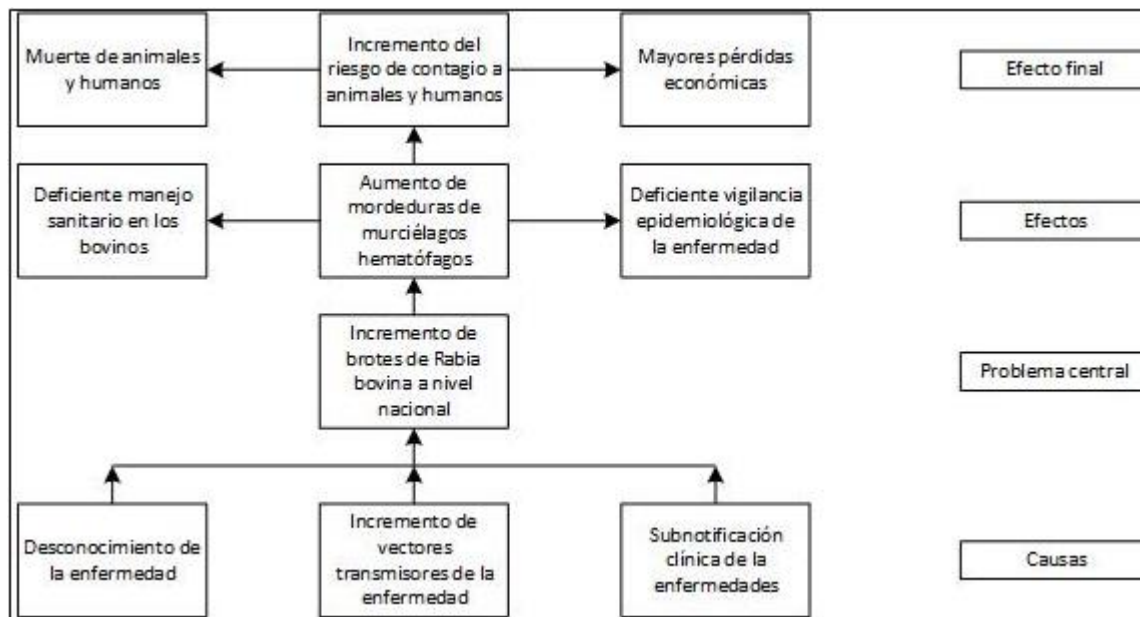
Muerte de animales y humanos

Incremento del riesgo de contagio a animales y humanos

Mayores pérdidas económicas

Efecto final

Deficiente manejo sanitario en los bovinos

Aumento de mordeduras de murciélagos hematófagos

Deficiente vigilancia epidemiológica de la enfermedad

Efectos

Incremento de brotes de Rabia bovina a nivel nacional

Problema central

Desconocimiento de la enfermedad

Incremento de vectores transmisores de la enfermedad

Subnotificación clínica de la enfermedades

Causas